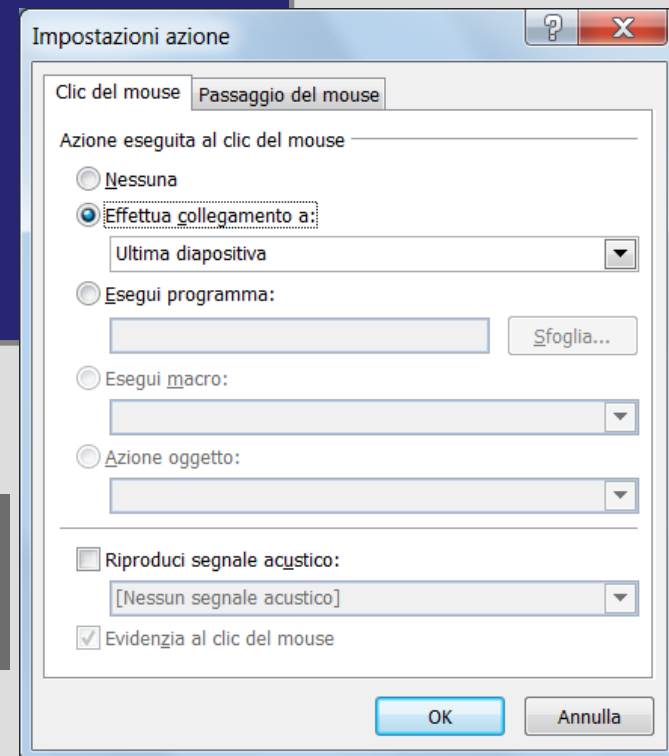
Impostazioni azione

?

X

Clic del mouse

Passaggio del mouse

Azione eseguita al clic del mouse

Nessuna

Effettua collegamento a:

Ultima diapositiva

Esegui programma:

Sfoglia...

Esegui macro:

Azione oggetto:

Riproduci segnale acustico:

[Nessun segnale acustico]

Evidenzia al clic del mouse

OK

Annulla